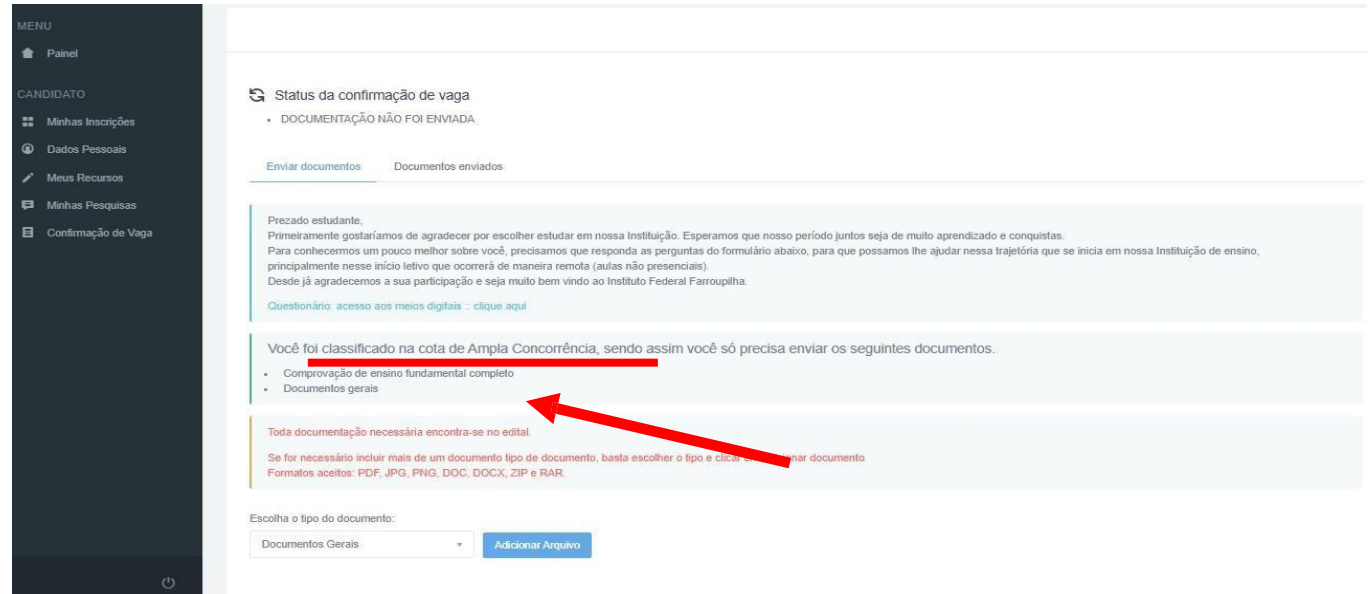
MENU

Painel

CANDIDATO

Minhas Inscrições

Dados Pessoais

Meus Recursos

Minhas Pesquisas

Confirmação de Vaga

Status da confirmação de vaga

• DOCUMENTAÇÃO NÃO FOI ENVIADA

Enviar documentos

Documentos enviados

Prezado estudante,
Primeiramente gostaríamos de agradecer por escolher estudar em nossa Instituição. Esperamos que nosso período juntos seja de muito aprendizado e conquistas.
Para conhecermos um pouco melhor sobre você, precisamos que responda as perguntas do formulário abaixo, para que possamos lhe ajudar nessa trajetória que se inicia em nossa Instituição de ensino, principalmente nesse início letivo que ocorrerá de maneira remota (aulas não presenciais).
Desde já agradecemos a sua participação e seja muito bem vindo ao Instituto Federal Farroupilha.

Questionário: acesso aos meios digitais :: clique aqui

Você foi classificado na cota de Ampla Concorrência, sendo assim você só precisa enviar os seguintes documentos.

• Comprovação de ensino fundamental completo
• Documentos gerais

Toda documentação necessária encontra-se no edital.

Se for necessário incluir mais de um documento tipo de documento, basta escolher o tipo e clicar e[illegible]nar documento
Formatos aceitos: PDF, JPG, PNG, DOC, DOCX, ZIP e RAR.

Escolha o tipo do documento:

Documentos Gerais

Adicionar Arquivo